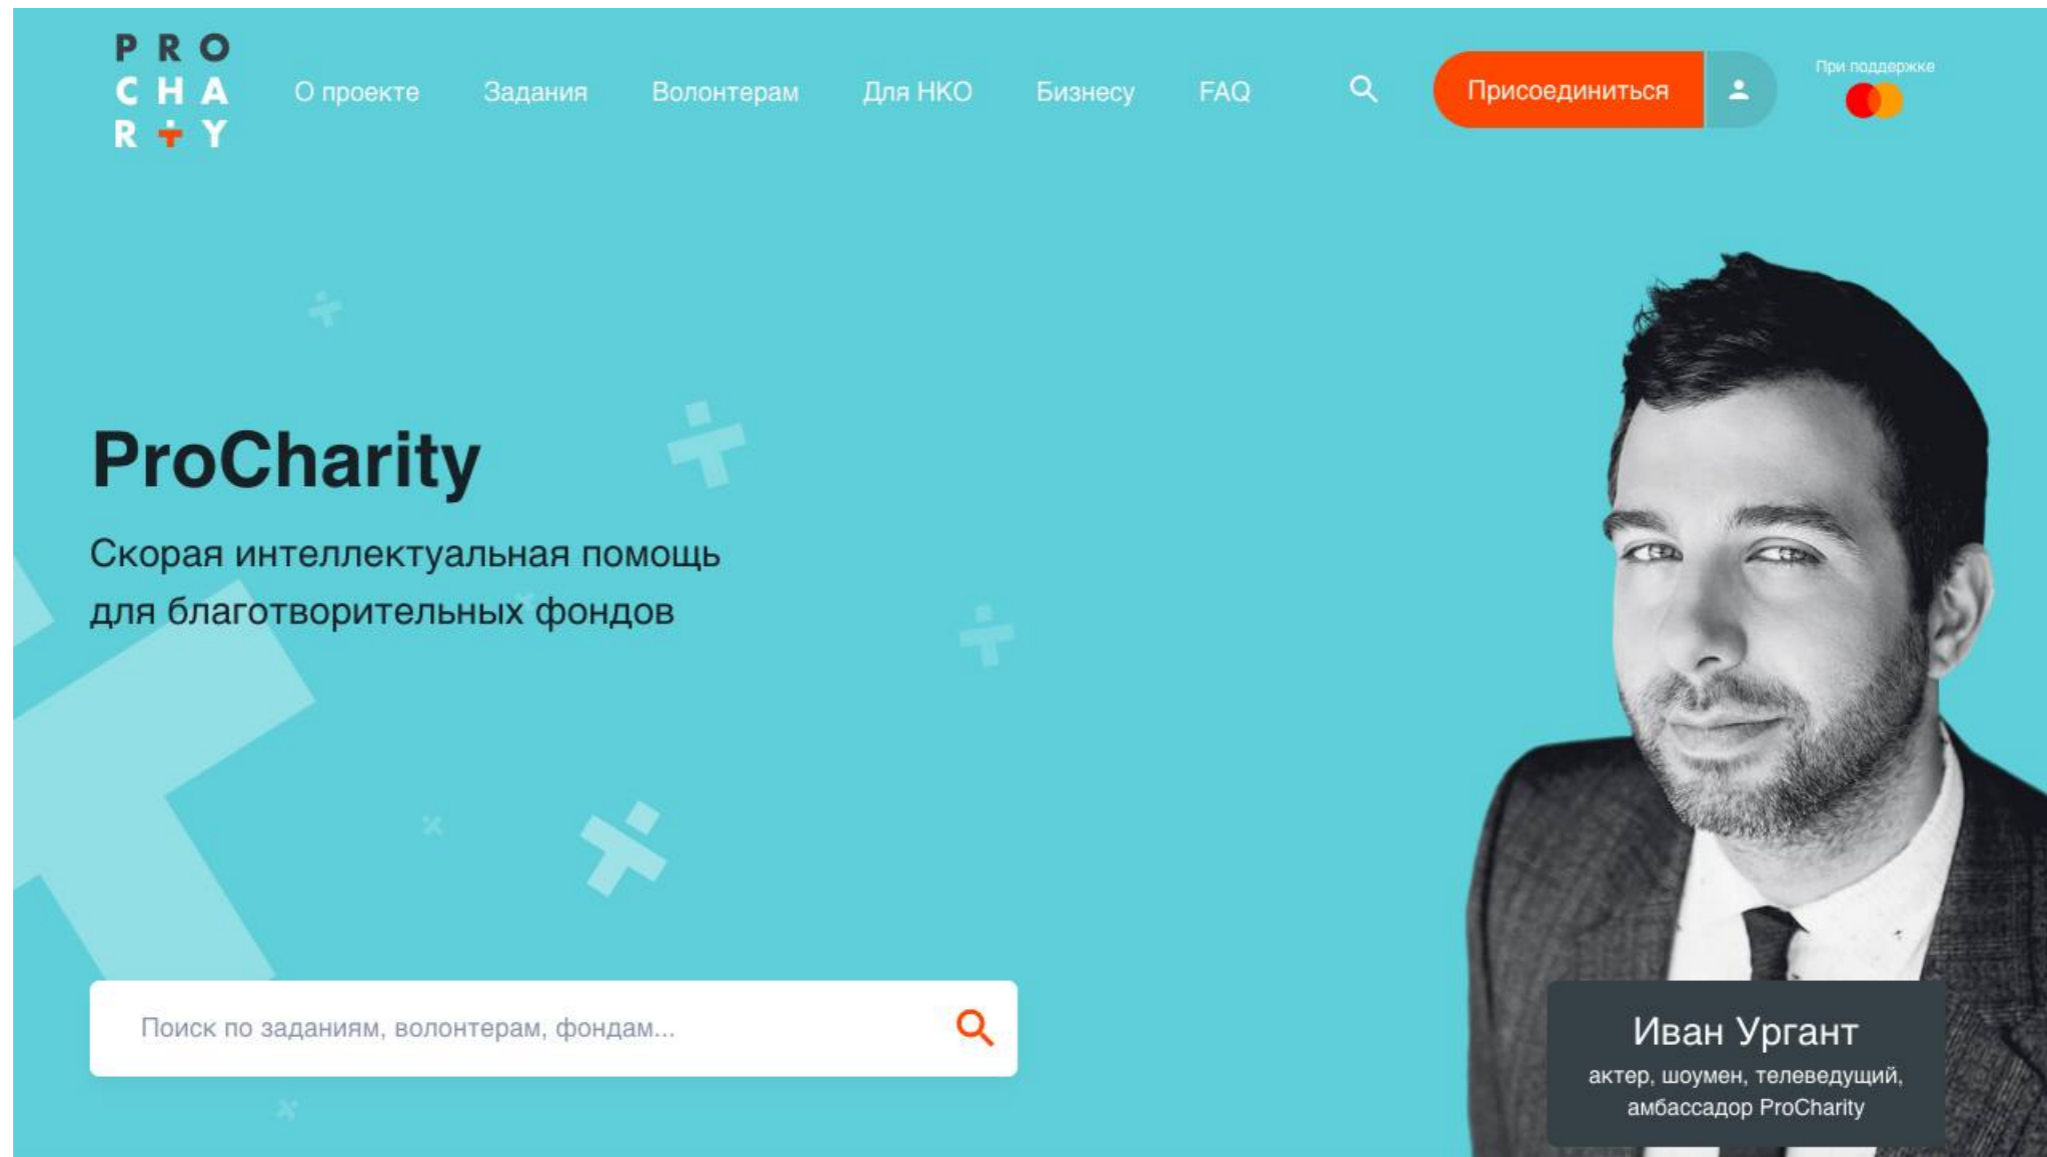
PRO
CHA
R+Y

О проекте Задания Волонтерам Для НКО Бизнесу FAQ

Присоединиться

При поддержке

ProCharity

Скорая интеллектуальная помощь для благотворительных фондов

Поиск по заданиям, волонтерам, фондам...

Иван Ургант
актер, шоумен, телеведущий, амбассадор ProCharity